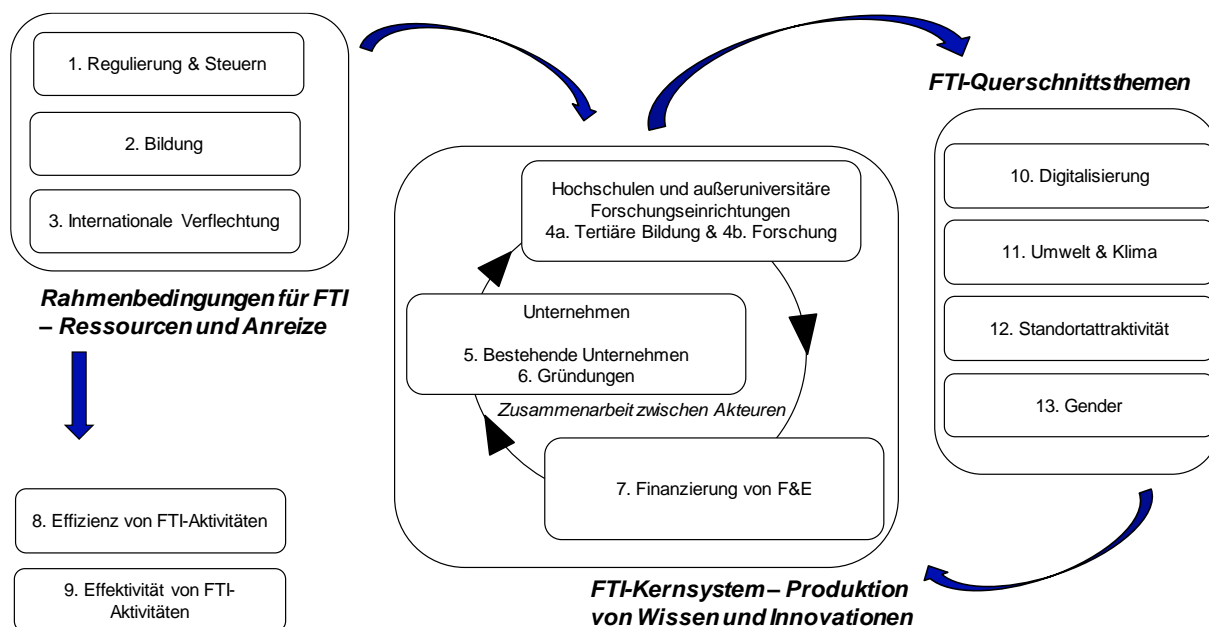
1. Regulierung & Steuern

2. Bildung

3. Internationale Verflechtung

Rahmenbedingungen für FTI – Ressourcen und Anreize

8. Effizienz von FTI-Aktivitäten

9. Effektivität von FTI-Aktivitäten

Hochschulen und außeruniversitäre Forschungseinrichtungen
4a. Tertiäre Bildung & 4b. Forschung

Unternehmen

5. Bestehende Unternehmen
6. Gründungen

Zusammenarbeit zwischen Akteuren

7. Finanzierung von F&E

FTI-Kernsystem – Produktion von Wissen und Innovationen

FTI-Querschnittsthemen

10. Digitalisierung

11. Umwelt & Klima

12. Standortattraktivität

13. Gender